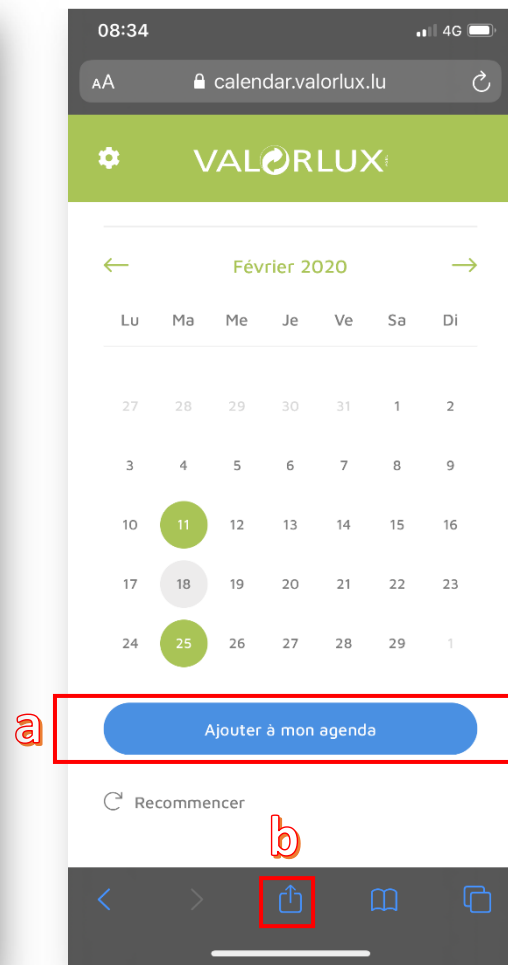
08:34
4G

AA calendar.valorlux.lu

VALORLUX

Février 2020

| Lu | Ma | Me | Je | Ve | Sa | Di |
|---|---|---|---|---|---|---|
| 27 | 28 | 29 | 30 | 31 | 1 | 2 |
| 3 | 4 | 5 | 6 | 7 | 8 | 9 |
| 10 | 11 | 12 | 13 | 14 | 15 | 16 |
| 17 | 18 | 19 | 20 | 21 | 22 | 23 |
| 24 | 25 | 26 | 27 | 28 | 29 | 1 |

a

Ajouter à mon agenda

Recommencer

b